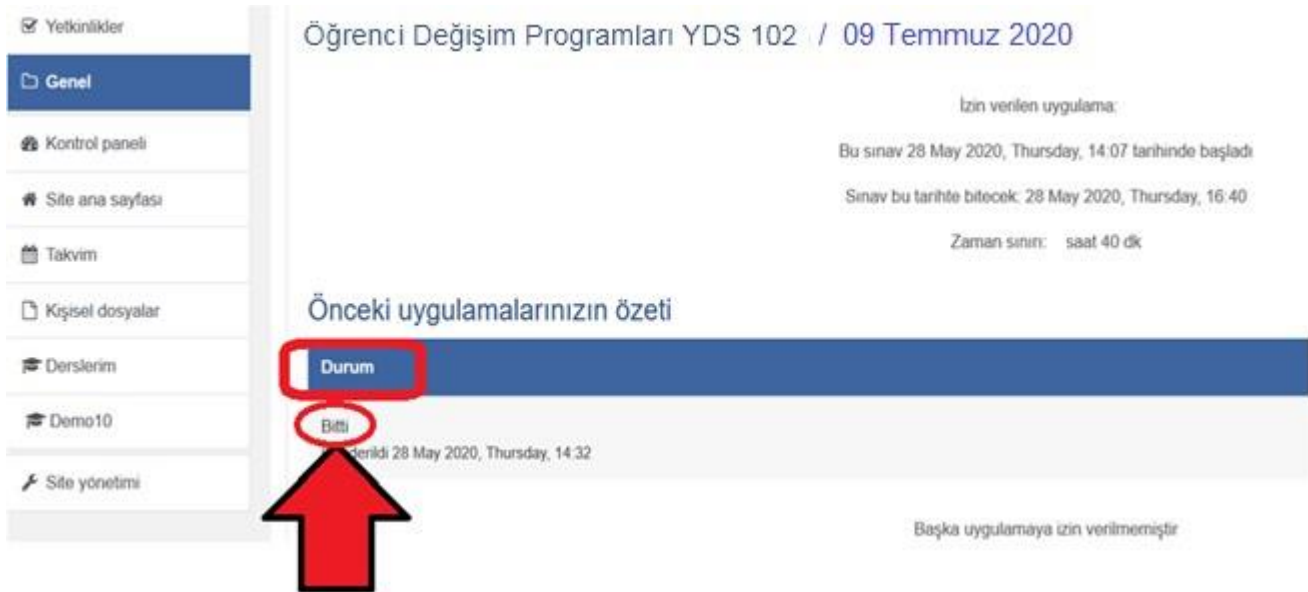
Yetkinlikler
Genel
Kontrol paneli
Site ana sayfası
Takvim
Kişisel dosyalar
Derslerim
Demo10
Site yönetimi

Öğrenci Değişim Programları YDS 102 / 09 Temmuz 2020

İzin verilen uygulama:

Bu sınav 28 May 2020, Thursday, 14:07 tarihinde başladı

Sınav bu tarihte bitecek: 28 May 2020, Thursday, 16:40

Zaman sınırı: saat 40 dk

Önceki uygulamalarınızın özeti

Durum

Bitti
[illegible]derildi 28 May 2020, Thursday, 14:32

Başka uygulamaya izin verilmemiştir